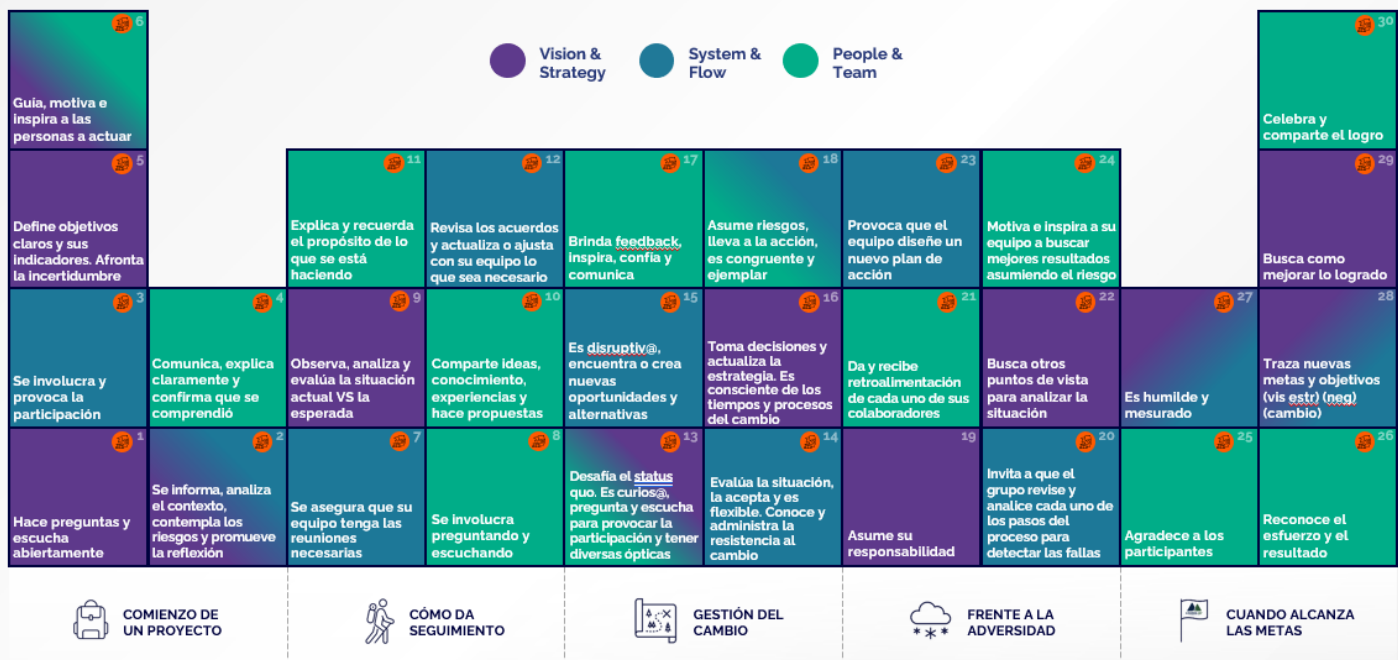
Vision & Strategy

System & Flow

People & Team

6
Guía, motiva e inspira a las personas a actuar

30
Celebra y comparte el logro

5
Define objetivos claros y sus indicadores. Afronta la incertidumbre

11
Explica y recuerda el propósito de lo que se está haciendo

12
Revisa los acuerdos y actualiza o ajusta con su equipo lo que sea necesario

17
Brinda feedback, inspira, confía y comunica

18
Asume riesgos, lleva a la acción, es congruente y ejemplar

23
Provoca que el equipo diseñe un nuevo plan de acción

24
Motiva e inspira a su equipo a buscar mejores resultados asumiendo el riesgo

29
Busca como mejorar lo logrado

3
Se involucra y provoca la participación

4
Comunica, explica claramente y confirma que se comprendió

9
Observa, analiza y evalúa la situación actual VS la esperada

10
Comparte ideas, conocimiento, experiencias y hace propuestas

15
Es disruptiv@, encuentra o crea nuevas oportunidades y alternativas

16
Toma decisiones y actualiza la estrategia. Es consciente de los tiempos y procesos del cambio

21
Da y recibe retroalimentación de cada uno de sus colaboradores

22
Busca otros puntos de vista para analizar la situación

27
Es humilde y mesurado

28
Traza nuevas metas y objetivos (vis estr) (neg) (cambio)

1
Hace preguntas y escucha abiertamente

2
Se informa, analiza el contexto, contempla los riesgos y promueve la reflexión

7
Se asegura que su equipo tenga las reuniones necesarias

8
Se involucra preguntando y escuchando

13
Desafía el status quo. Es curios@, pregunta y escucha para provocar la participación y tener diversas ópticas

14
Evalúa la situación, la acepta y es flexible. Conoce y administra la resistencia al cambio

19
Asume su responsabilidad

20
Invita a que el grupo revise y analice cada uno de los pasos del proceso para detectar las fallas

25
Agradece a los participantes

26
Reconoce el esfuerzo y el resultado

COMIENZO DE UN PROYECTO

CÓMO DA SEGUIMIENTO

GESTIÓN DEL CAMBIO

FRENTE A LA ADVERSIDAD

CUANDO ALCANZA LAS METAS